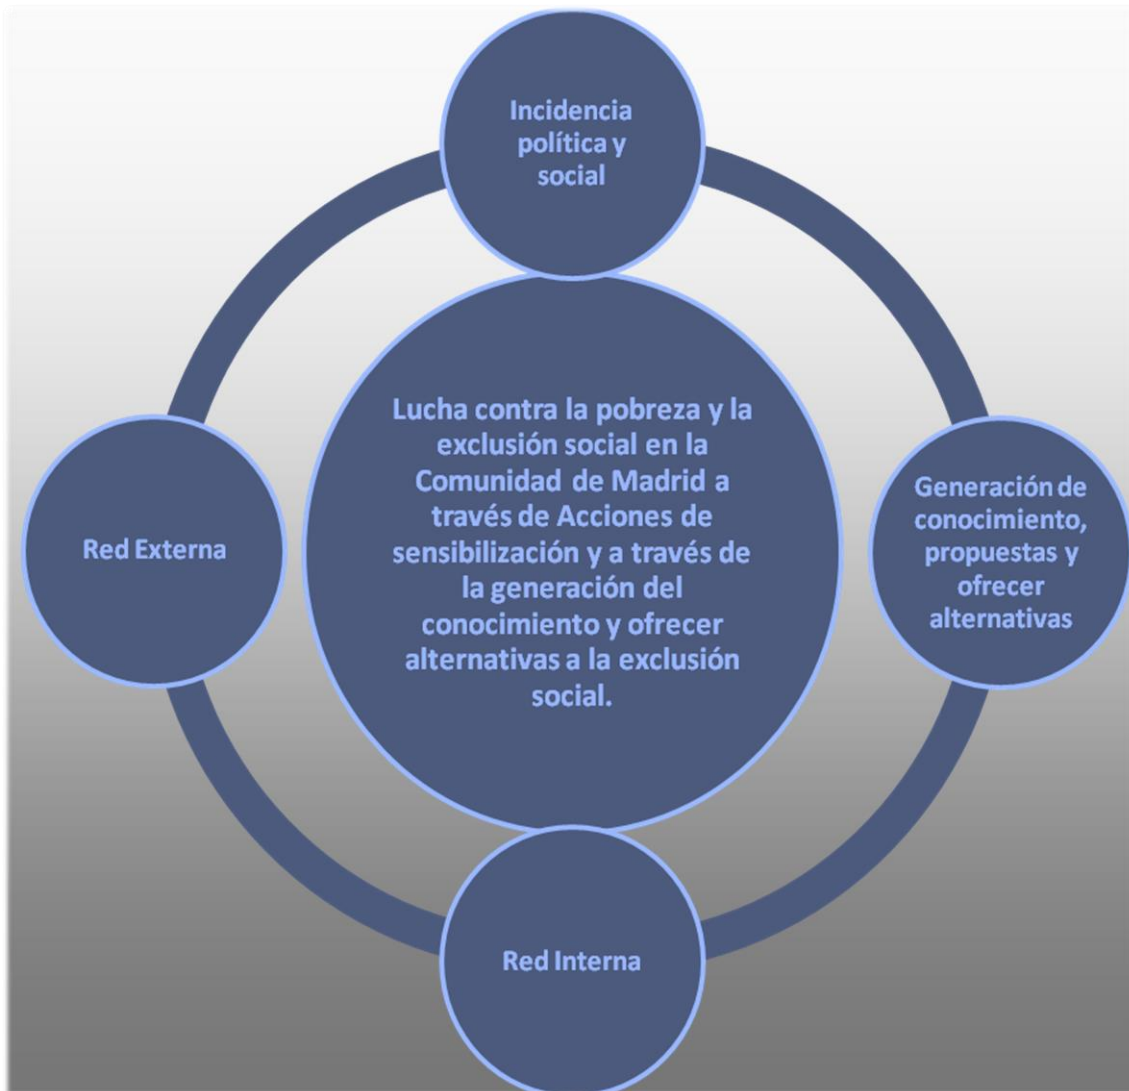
Incidencia política y social

Red Externa

Lucha contra la pobreza y la exclusión social en la Comunidad de Madrid a través de Acciones de sensibilización y a través de la generación del conocimiento y ofrecer alternativas a la exclusión social.

Generación de conocimiento, propuestas y ofrecer alternativas

Red Interna